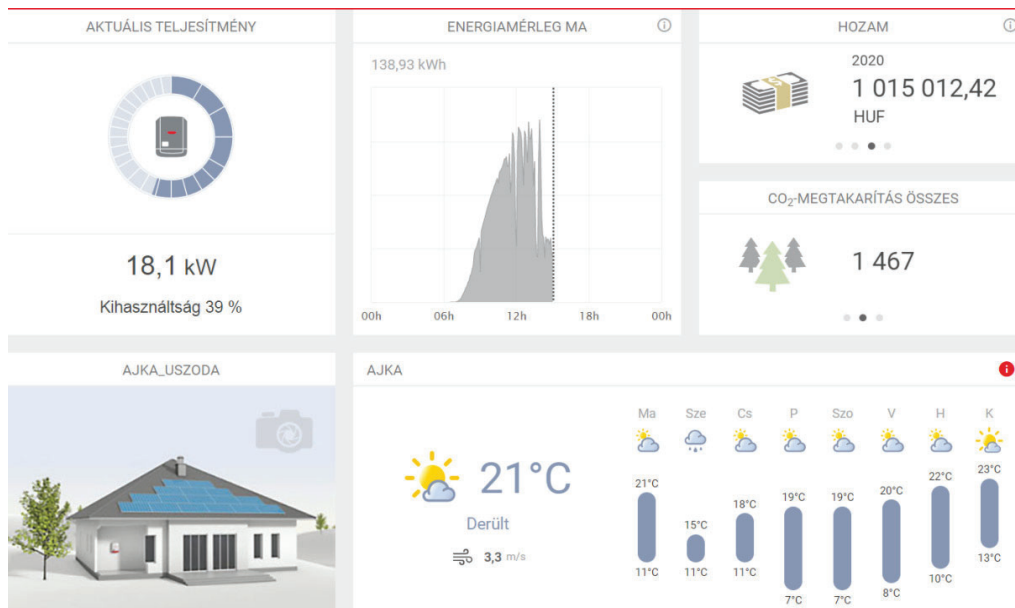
AKTUÁLIS TELJESÍTMÉNY

18,1 kW

Kihasználtság 39 %

ENERGIAMÉRLEG MA

138,93 kWh

00h 06h 12h 18h 00h

HOZAM

2020

1 015 012,42

HUF

$CO_2$-MEGTAKARÍTÁS ÖSSZES

1 467

AJKA_USZODA

AJKA

21°C

Derült

3,3 m/s

| Ma | Sze | Cs | P | Szo | V | H | K |
|---|---|---|---|---|---|---|---|
| 21°C | 15°C | 18°C | 19°C | 19°C | 20°C | 22°C | 23°C |
| 11°C | 11°C | 11°C | 7°C | 7°C | 8°C | 10°C | 13°C |